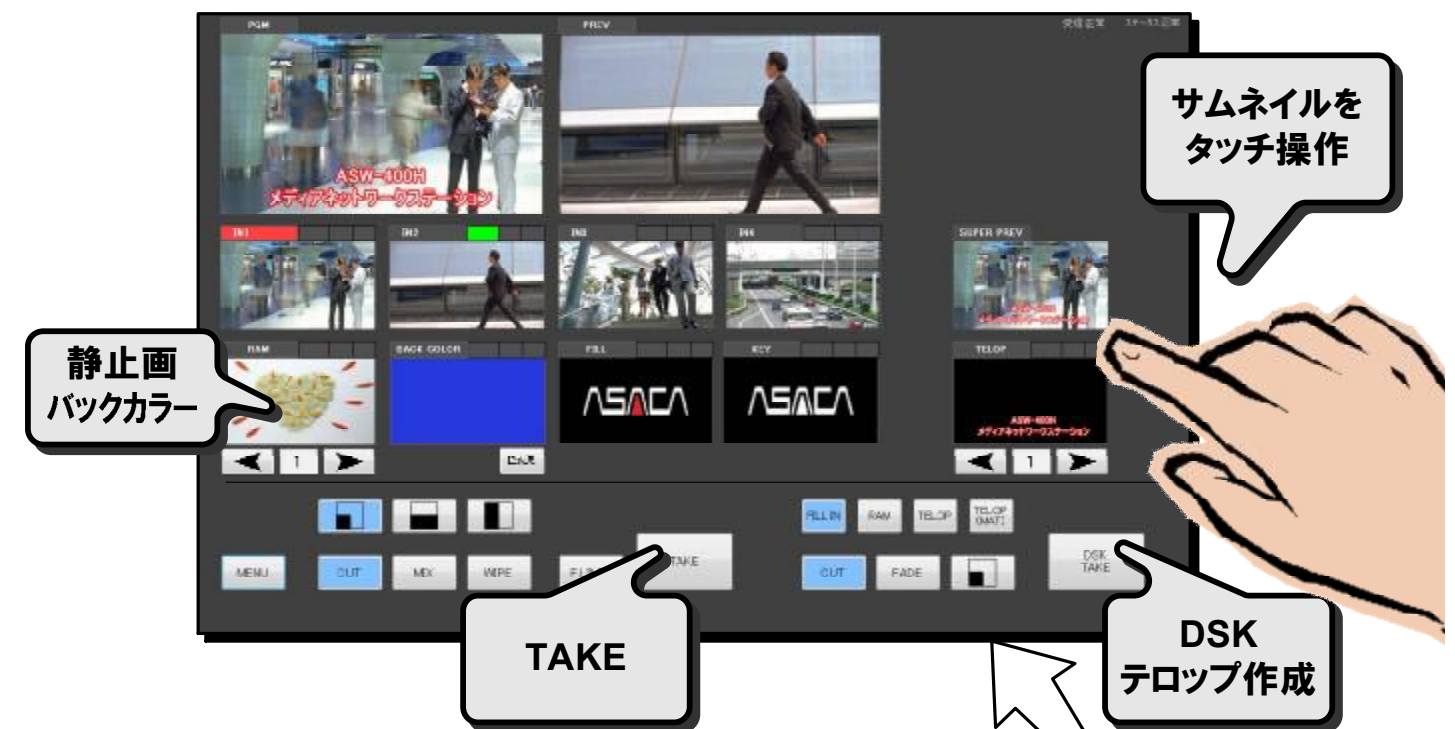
PGM

PREV

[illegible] ステータス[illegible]

サムネイルを
タッチ操作

ASW-400H
メディアネットワークステーション

IN1

IN2

IN3

IN4

SUPER PREV

静止画
バックカラー

RAM

BACK COLOR

FILL

KEY

TELOP

ASACA

ASACA

ASW-400H
メディアネットワークステーション

1

EDIT

1

FILL IN

RAM

TELOP

TELOP (MAT)

MENU

CUT

MIX

WIPE

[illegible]

TAKE

CUT

FADE

DSK TAKE

TAKE

DSK
テロップ作成